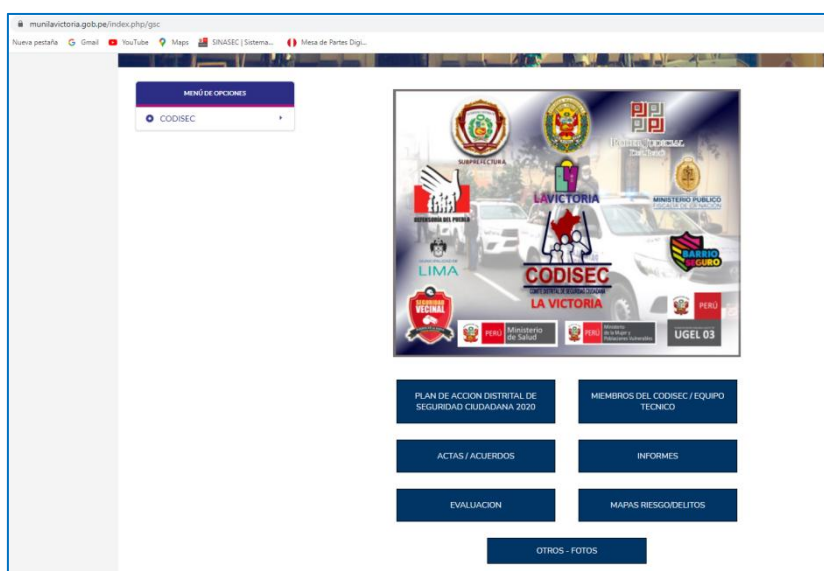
munilavictoria.gob.pe/index.php/gsc

Nueva pestaña Gmail YouTube Maps SINASEC | Sistema... Mesa de Partes Digi...

MENÚ DE OPCIONES

CODISEC

SUBPREFECTURA

PODER JUDICIAL

DEFENSORÍA DEL PUEBLO

LA VICTORIA

MINISTERIO PÚBLICO FISCALÍA DE LA NACIÓN

LIMA

BARRIO SEGURO

CODISEC

COMITÉ DISTRITAL DE SEGURIDAD CIUDADANA

LA VICTORIA

SEGURIDAD VECINAL

PERÚ Ministerio de Salud

PERÚ Ministerio de la Mujer y Poblaciones Vulnerables

PERÚ

UGEL 03

PLAN DE ACCION DISTRITAL DE SEGURIDAD CIUDADANA 2020

MIEMBROS DEL CODISEC / EQUIPO TECNICO

ACTAS / ACUERDOS

INFORMES

EVALUACION

MAPAS RIESGO/DELITOS

OTROS - FOTOS